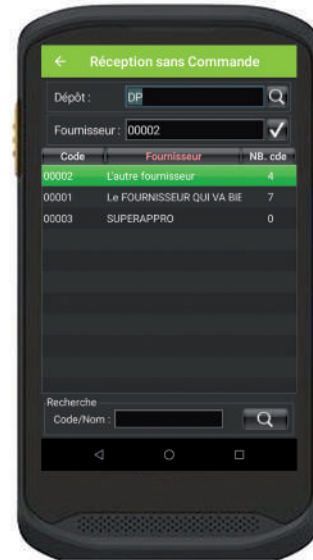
Réception sans Commande

Dépôt : DP

Fournisseur : 00002

| Code | Fournisseur | NB. cde |
|---|---|---|
| 00002 | L'autre fournisseur | 4 |
| 00001 | Le FOURNISSEUR QUI VA BIE | 7 |
| 00003 | SUPERAPPRO | 0 |

Recherche
Code/Nom :